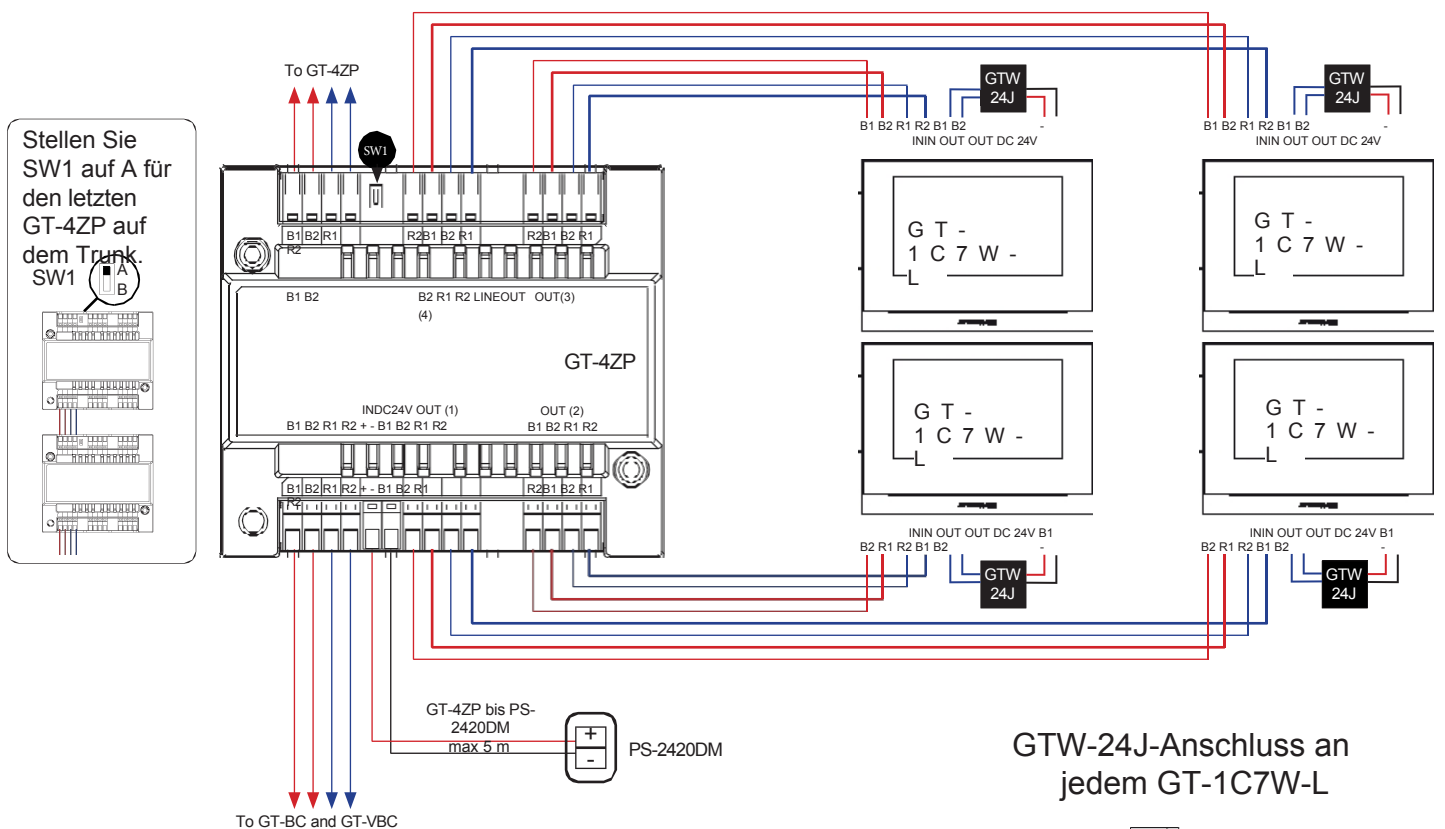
To GT-4ZP

Stellen Sie SW1 auf A für den letzten GT-4ZP auf dem Trunk.

SW1
A
B

SW1

B1 B2 R1 R2 B1 B2 R1 R2 B1 B2 R1 R2

B1 B2
B2 R1 R2 LINEOUT (4)
OUT(3)

GT-4ZP

INDC24V OUT (1)
B1 B2 R1 R2 + - B1 B2 R1 R2
OUT (2)
B1 B2 R1 R2

B1 B2 R1 R2 + - B1 B2 R1 R2 B1 B2 R1

B1 B2 R1 R2 B1 B2 -
ININ OUT OUT DC 24V
GTW 24J

B1 B2 R1 R2 B1 B2 -
ININ OUT OUT DC 24V
GTW 24J

G T - 1 C 7 W - L

G T - 1 C 7 W - L

G T - 1 C 7 W - L

G T - 1 C 7 W - L

ININ OUT OUT DC 24V B1
B2 R1 R2 B1 B2 -
GTW 24J

ININ OUT OUT DC 24V B1
B2 R1 R2 B1 B2 -
GTW 24J

GT-4ZP bis PS-2420DM
max 5 m

+
-
PS-2420DM

GTW-24J-Anschluss an jedem GT-1C7W-L

To GT-BC and GT-VBC